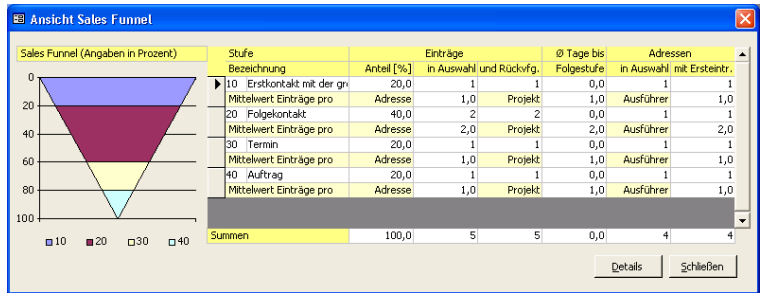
Ansicht Sales Funnel

Sales Funnel (Angaben in Prozent)

0
20
40
60
80
100

10 20 30 40

| Stufe | | Einträge | | | Ø Tage bis | Adressen | |
|---|---|---|---|---|---|---|---|
| Bezeichnung | | Anteil [%] | in Auswahl | und Rückvfg. | Folgestufe | in Auswahl | mit Ersteintr. |
| 10 | Erstkontakt mit der gr | 20,0 | 1 | 1 | 0,0 | 1 | 1 |
| Mittelwert Einträge pro | | Adresse | 1,0 | Projekt | 1,0 | Ausführer | 1,0 |
| 20 | Folgekontakt | 40,0 | 2 | 2 | 0,0 | 1 | 1 |
| Mittelwert Einträge pro | | Adresse | 2,0 | Projekt | 2,0 | Ausführer | 2,0 |
| 30 | Termin | 20,0 | 1 | 1 | 0,0 | 1 | 1 |
| Mittelwert Einträge pro | | Adresse | 1,0 | Projekt | 1,0 | Ausführer | 1,0 |
| 40 | Auftrag | 20,0 | 1 | 1 | 0,0 | 1 | 1 |
| Mittelwert Einträge pro | | Adresse | 1,0 | Projekt | 1,0 | Ausführer | 1,0 |
| Summen | | 100,0 | 5 | 5 | 0,0 | 4 | 4 |

Details
Schließen